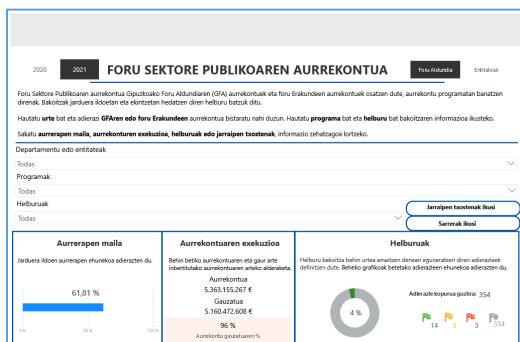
2020 2023 FORU SEKTORE PUBLIKOAREN AURREKONTUA Foru Aldundia Entitateak

Foru Sektore Publikoaren aurrekontua Gipuzkoako Foru Aldundiaren (GFA) aurrekontuak eta foru Erakundeen aurrekontuek osatzen dute, aurrekontu programatan banatzen direnak. Bakoitzak jarduera ildoetan eta ekintzetan hedatzen diren helburu batzuk ditu.

Hautatu urte bat eta adierazi GFAren edo foru Erakundeen aurrekontua bistaratu nahi duzun. Hautatu programa bat eta helburu bat bakoitzaren informazioa ikusteko.

Sakatu aurrerapen maila, aurrekonturen exekuzioa, helburuak edo jarraipen txostenak, informazio zehatzagoa lortzeko.

Departamentu edo entitateak
Todas
Programak
Todas
Helburuak
Todas

Jarraipen txostenak ikusi
Sarrerak ikusi

Aurrerapen maila
Jarduera ildoen aurrerapen ehunekoa adierazten du.
61,81 %
0 % 50 % 100 %

Aurrekontuaren exekuzioa
Behin betiko aurrekontuaren eta gaur arte inbertitutako aurrekontuaren arteko aldearekta.
Aurrekontua
5.363.155.267 €
Gauzatua
5.160.472.608 €
96 %
Aurrekontu gauzatuaren %

Helburuak
Helburu bakoitza behin urtea amaitzen denean egunerazten diren adierazleek definitzen dute. Beheko grafikoak betetako adierazleen ehunekoa adierazten du.
4 %
Adierazle kopurua guztira: 354
14 3 3 334